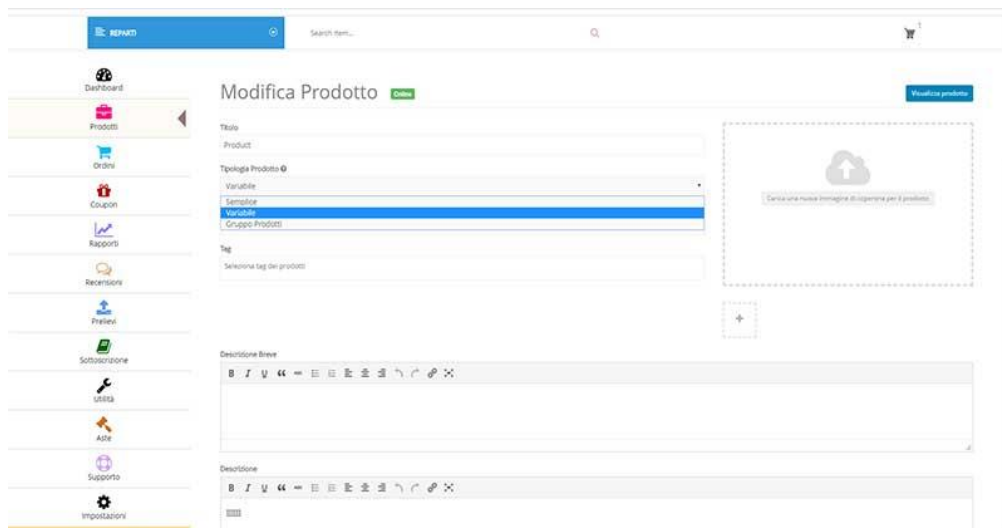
REPARTI

Search item...

1

Dashboard

Prodotti

Ordini

Coupon

Rapporti

Recensioni

Prelievi

Sottoscrizione

Utilità

Aste

Supporto

Impostazioni

Modifica Prodotto Online

Visualizza prodotto

Titolo

Product

Tipologia Prodotto

Variabile

Semplice
Variabile
Gruppo Prodotti

Carica una nuova immagine di copertina per il prodotto

Tag

Seleziona tag dei prodotti

+

Descrizione Breve

B I U

Descrizione

B I U